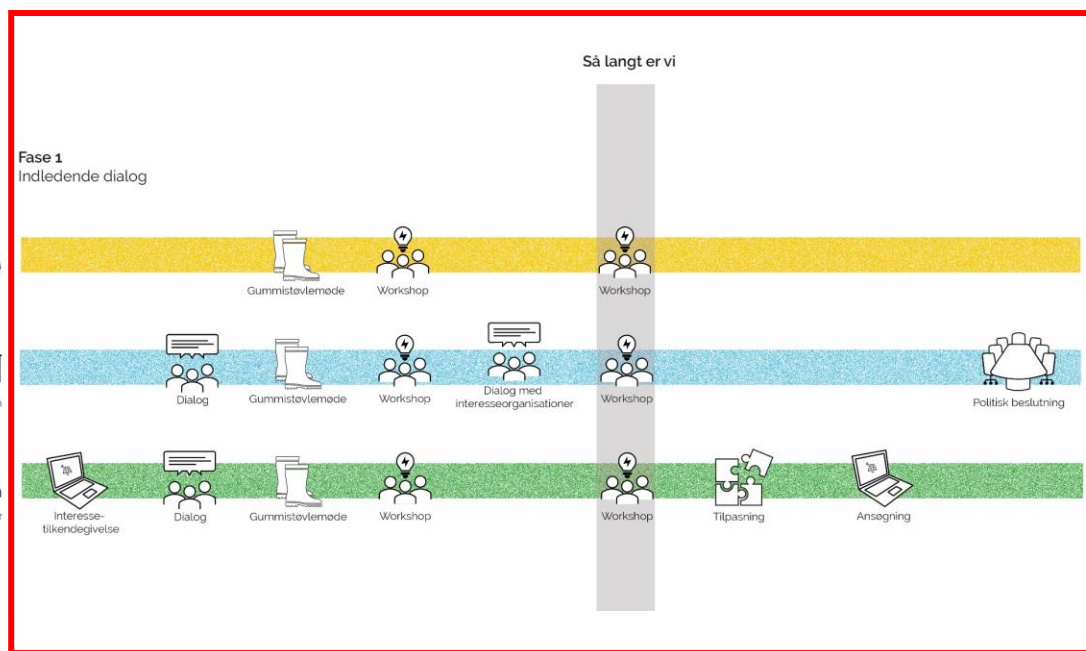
Så langt er vi

Fase 1
Indledende dialog

Gummistøvlemøde
Workshop
Workshop

Dialog
Gummistøvlemøde
Workshop
Dialog med interesseorganisationer
Workshop
Politisk beslutning

Interessetilkendegivelse
Dialog
Gummistøvlemøde
Workshop
Workshop
Tilpasning
Ansøgning